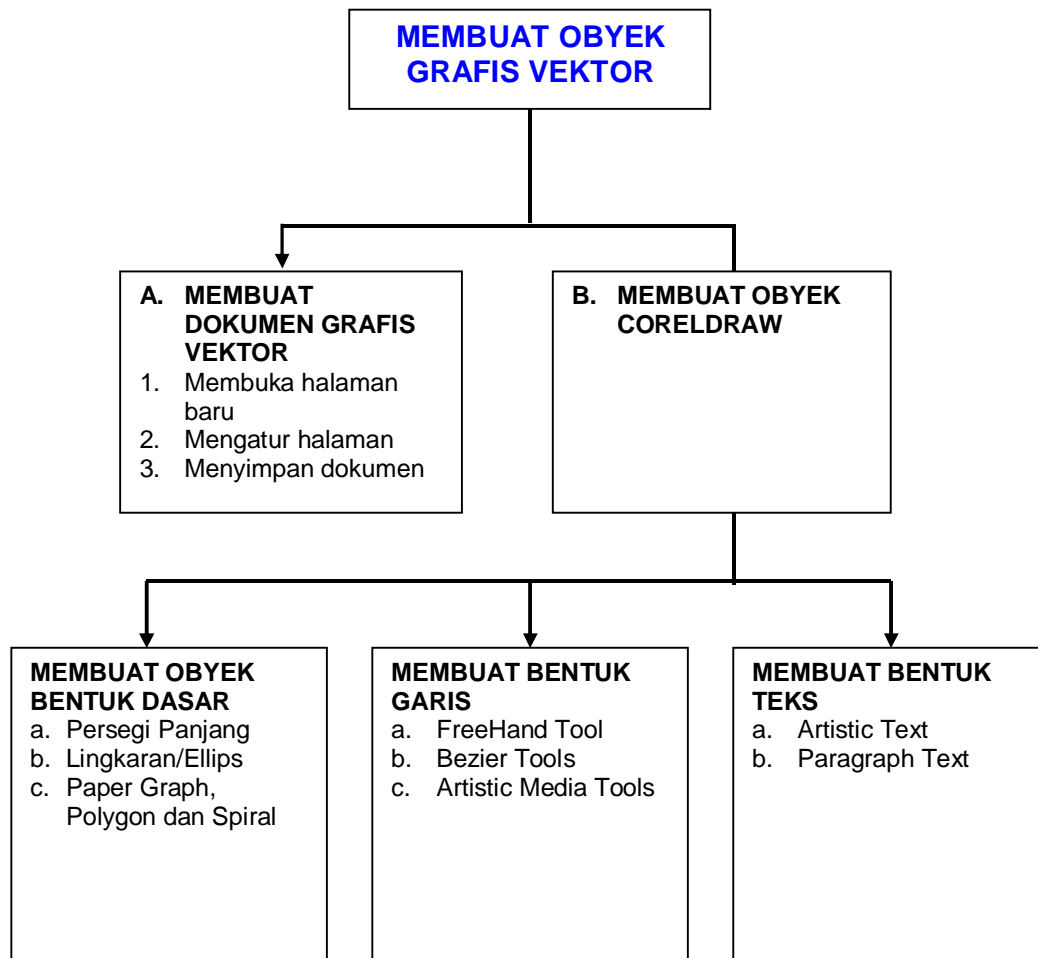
MEMBUAT OBYEK GRAFIS VEKTOR

A. MEMBUAT DOKUMEN GRAFIS VEKTOR
1. Membuka halaman baru
2. Mengatur halaman
3. Menyimpan dokumen

B. MEMBUAT OBYEK CORELDRAW

MEMBUAT OBYEK BENTUK DASAR
a. Persegi Panjang
b. Lingkaran/Ellips
c. Paper Graph, Polygon dan Spiral

MEMBUAT BENTUK GARIS
a. FreeHand Tool
b. Bezier Tools
c. Artistic Media Tools

MEMBUAT BENTUK TEKS
a. Artistic Text
b. Paragraph Text